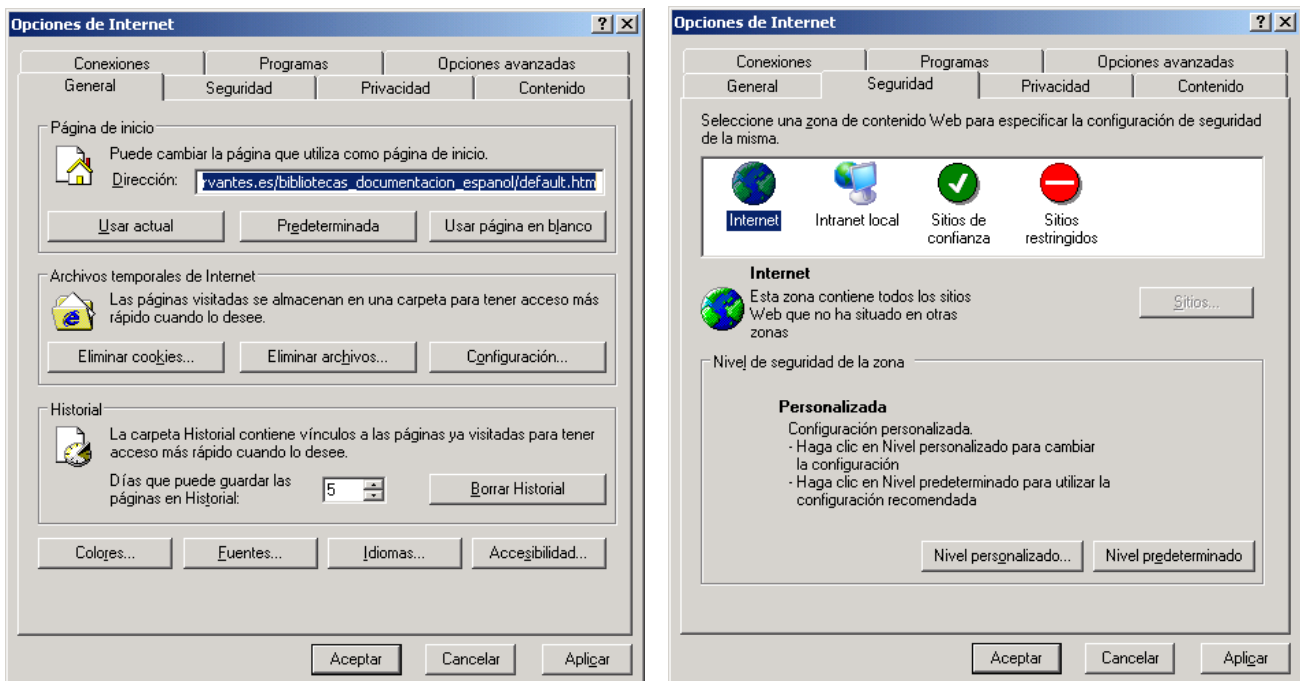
Opciones de Internet ? X

Conexiones | Programas | Opciones avanzadas
General | Seguridad | Privacidad | Contenido

Página de inicio
Puede cambiar la página que utiliza como página de inicio.
Dirección: vantes.es/bibliotecas_documentacion_espanol/default.htm

Usar actual | Predeterminada | Usar página en blanco

Archivos temporales de Internet
Las páginas visitadas se almacenan en una carpeta para tener acceso más rápido cuando lo desee.

Eliminar cookies... | Eliminar archivos... | Configuración...

Historial
La carpeta Historial contiene vínculos a las páginas ya visitadas para tener acceso más rápido cuando lo desee.
Días que puede guardar las páginas en Historial: 5

Borrar Historial

Colores... | Fuentes... | Idiomas... | Accesibilidad...

Aceptar | Cancelar | Aplicar

Opciones de Internet ? X

Conexiones | Programas | Opciones avanzadas
General | Seguridad | Privacidad | Contenido

Seleccione una zona de contenido Web para especificar la configuración de seguridad de la misma.

Internet | Intranet local | Sitios de confianza | Sitios restringidos

Internet
Esta zona contiene todos los sitios Web que no ha situado en otras zonas

Sitios...

Nivel de seguridad de la zona

Personalizada
Configuración personalizada.
- Haga clic en Nivel personalizado para cambiar la configuración
- Haga clic en Nivel predeterminado para utilizar la configuración recomendada

Nivel personalizado... | Nivel predeterminado

Aceptar | Cancelar | Aplicar